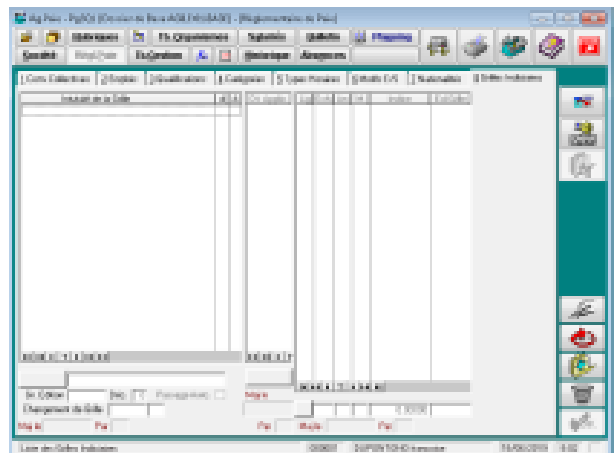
Ag Paie - PgSQL [Dossier de Paie AGILE INTERIM] - [Paramétrage de Paie]

Entreprises | Ets Organismes | Salariés | Bulletins | Planning

Qualité | Rubriques | Ex Gestion | Historique | Abrégés

1 Conv Collectives | 2 Emplois | 3 Qualifications | 4 Catégories | 5 Types Horaires | 6 Motifs E/S | 7 Nationalités | 8 Grilles Indiciaires

Intitulé de la Grille

Dt Application

Indice

Ex. Edition | Imp | Paragraphe

Changement de Grille

Maj le | Par

Maj le

Par | Maj le | Par

Liste des Grilles Indiciaires | 0,0000